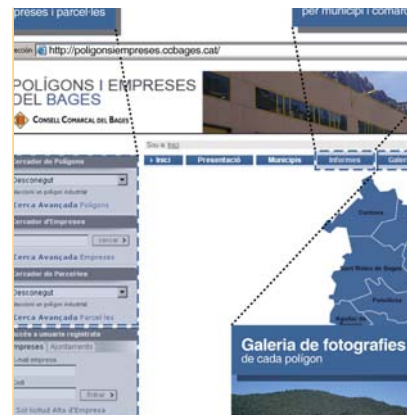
mpreses i parcel·les

per municipi i comar

ecció http://poligonsiempreses.ccbages.cat/

POLÍGONS I EMPRESES DEL BAGES

CONSELL COMARCAL DEL BAGES

Sou a: Inici

› Inici | Presentació | Municipis | Informes | Galer

Cercador de Polígons

Desconegut

Seleccioni un polígon industrial

Cerca Avançada Polígons

Cercador d'Empreses

cercar ›

Cerca Avançada Empreses

Cercador de Parcel·les

Desconegut

Seleccioni un polígon industrial

Cerca Avançada Parcel·les

Accés a usuaris registrats

Empreses | Ajuntaments

Email empresa

NIF

Entrar ›

Sol·licitud Alta d'Empresa

Cardona

Sant Mateu de Bages

Castellfollit

Aguilar de Segarra

Galeria de fotografies
de cada polígon